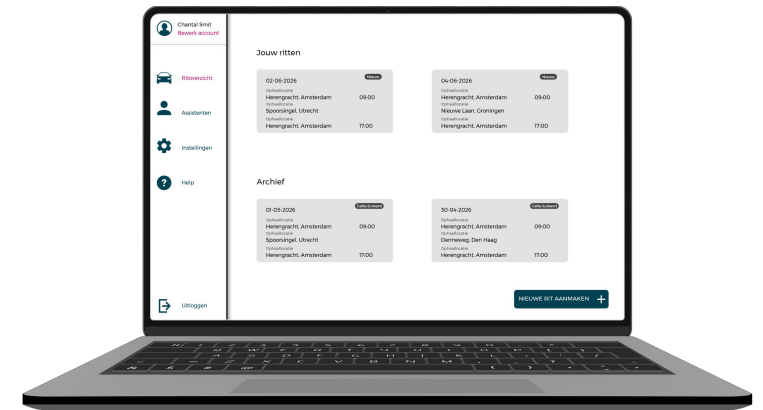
Chantal Smit
Bewerk account

Ritoverzicht

Assistenten

Instellingen

Help

Uitloggen

Jouw ritten

02-06-2026
Nieuw
Ophaallocatie
Herengracht, Amsterdam 09:00
Ophaallocatie
Spoorsingel, Utrecht
Ophaallocatie
Herengracht, Amsterdam 17:00

04-06-2026
Nieuw
Ophaallocatie
Herengracht, Amsterdam 09:00
Ophaallocatie
Nieuwe Laan, Groningen
Ophaallocatie
Herengracht, Amsterdam 17:00

Archief

01-03-2026
Gefactureerd
Ophaallocatie
Herengracht, Amsterdam 09:00
Ophaallocatie
Spoorsingel, Utrecht
Ophaallocatie
Herengracht, Amsterdam 17:00

30-04-2026
Gefactureerd
Ophaallocatie
Herengracht, Amsterdam 09:00
Ophaallocatie
Denneweg, Den Haag
Ophaallocatie
Herengracht, Amsterdam 17:00

NIEUWE RIT AANMAKEN +